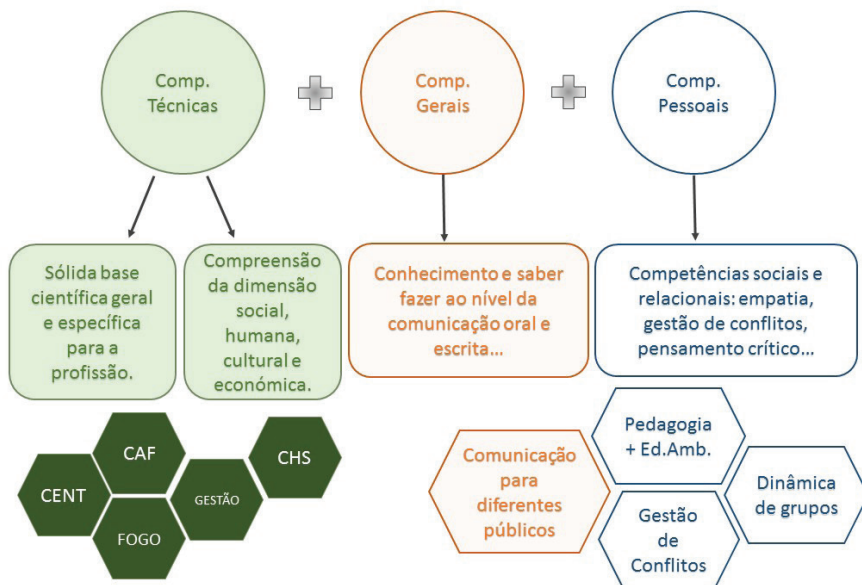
Comp. Técnicas

Comp. Gerais

Comp. Pessoais

Sólida base científica geral e específica para a profissão.

Compreensão da dimensão social, humana, cultural e económica.

Conhecimento e saber fazer ao nível da comunicação oral e escrita...

Competências sociais e relacionais: empatia, gestão de conflitos, pensamento crítico...

CAF

CHS

CENT

GESTÃO

FOGO

Pedagogia + Ed.Amb.

Comunicação para diferentes públicos

Dinâmica de grupos

Gestão de Conflitos